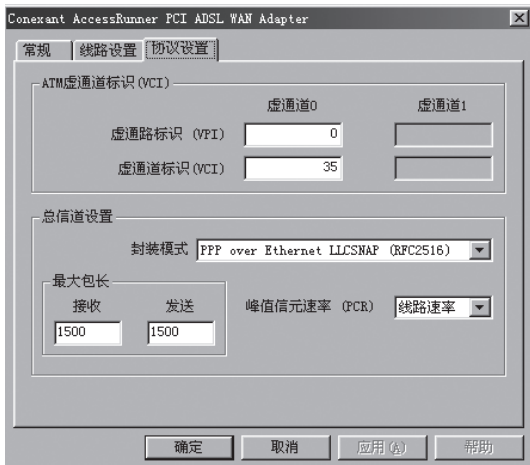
Conexant AccessRunner PCI ADSL WAN Adapter

常规 | 线路设置 | 协议设置

ATM虚通道标识(VCI)

虚通道0 虚通道1

虚通路标识 (VPI) 0

虚通道标识(VCI) 35

总信道设置

封装模式 PPP over Ethernet LLCSNAP (RFC2516)

最大包长

接收 发送

1500 1500

峰值信元速率 (PCR) 线路速率

确定 取消 应用(A) 帮助